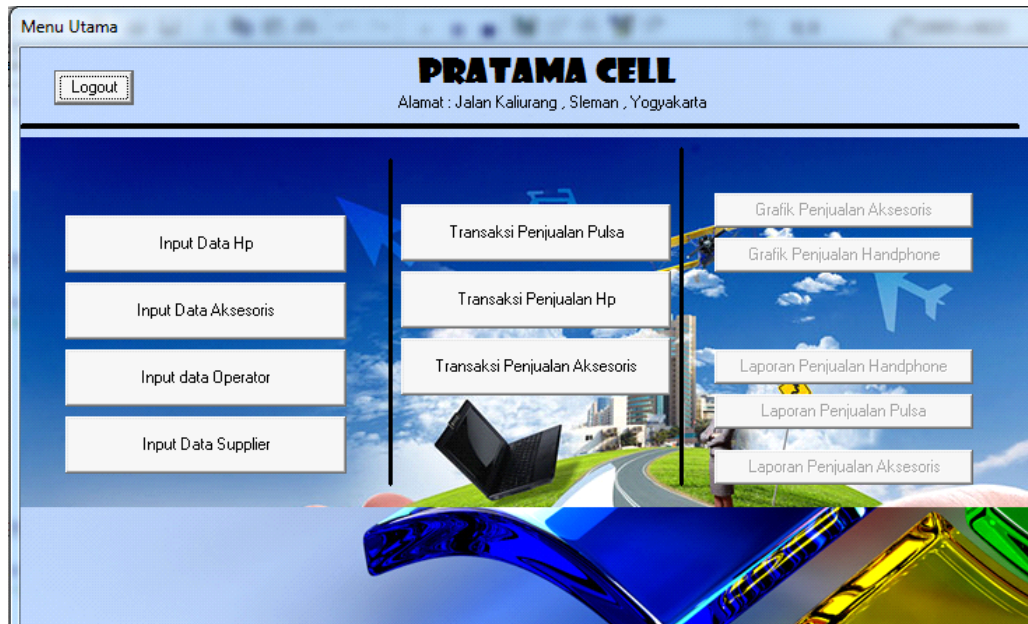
Menu Utama

Logout

PRATAMA CELL

Alamat : Jalan Kaliurang , Sleman , Yogyakarta

Input Data Hp

Input Data Aksesoris

Input data Operator

Input Data Supplier

Transaksi Penjualan Pulsa

Transaksi Penjualan Hp

Transaksi Penjualan Aksesoris

Grafik Penjualan Aksesoris

Grafik Penjualan Handphone

Laporan Penjualan Handphone

Laporan Penjualan Pulsa

Laporan Penjualan Aksesoris